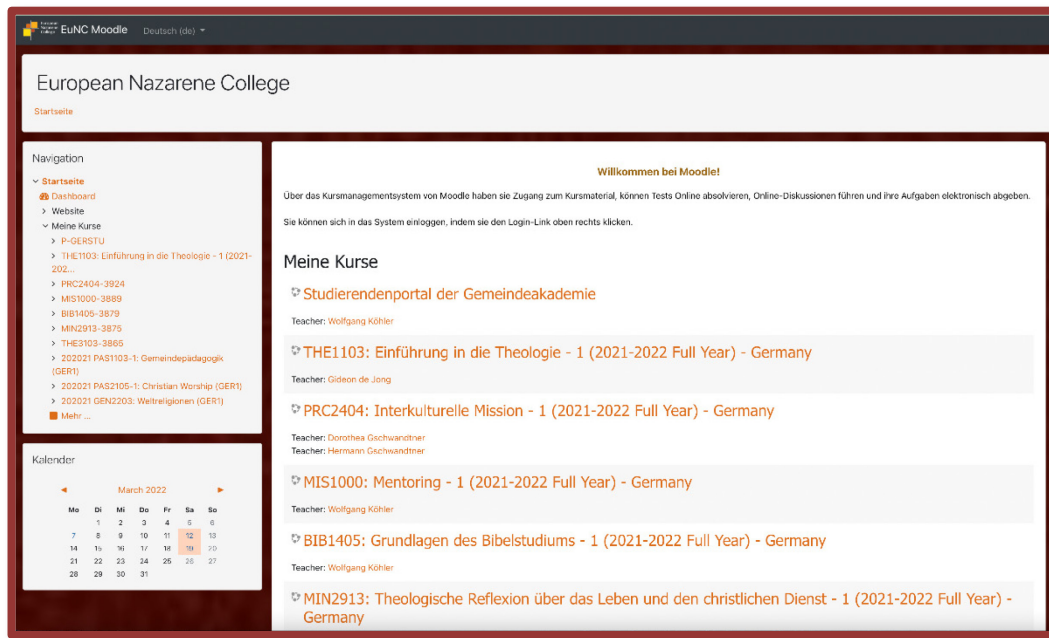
EuNC Moodle Deutsch (de)

European Nazarene College

Startseite

Navigation

Startseite
Dashboard
Website
Meine Kurse
P-GERSTU
THE1103: Einführung in die Theologie - 1 (2021-202...
PRC2404-3924
MIS1000-3889
BIB1405-3879
MIN2913-3875
THE3103-3865
202021 PAS1103-1: Gemeindepädagogik (GER1)
202021 PAS2105-1: Christian Worship (GER1)
202021 GEN2203: Weltreligionen (GER1)
Mehr ...

Kalender

◄ March 2022 ►

| Mo | Di | Mi | Do | Fr | Sa | So |
|---|---|---|---|---|---|---|
| | 1 | 2 | 3 | 4 | 5 | 6 |
| 7 | 8 | 9 | 10 | 11 | 12 | 13 |
| 14 | 15 | 16 | 17 | 18 | 19 | 20 |
| 21 | 22 | 23 | 24 | 25 | 26 | 27 |
| 28 | 29 | 30 | 31 | | | |

Willkommen bei Moodle!

Über das Kursmanagementsystem von Moodle haben sie Zugang zum Kursmaterial, können Tests Online absolvieren, Online-Diskussionen führen und ihre Aufgaben elektronisch abgeben.

Sie können sich in das System einloggen, indem sie den Login-Link oben rechts klicken.

Meine Kurse

Studierendenportal der Gemeindeakademie
Teacher: Wolfgang Köhler

THE1103: Einführung in die Theologie - 1 (2021-2022 Full Year) - Germany
Teacher: Gideon de Jong

PRC2404: Interkulturelle Mission - 1 (2021-2022 Full Year) - Germany
Teacher: Dorothea Gschwandtner
Teacher: Hermann Gschwandtner

MIS1000: Mentoring - 1 (2021-2022 Full Year) - Germany
Teacher: Wolfgang Köhler

BIB1405: Grundlagen des Bibelstudiums - 1 (2021-2022 Full Year) - Germany
Teacher: Wolfgang Köhler

MIN2913: Theologische Reflexion über das Leben und den christlichen Dienst - 1 (2021-2022 Full Year) - Germany